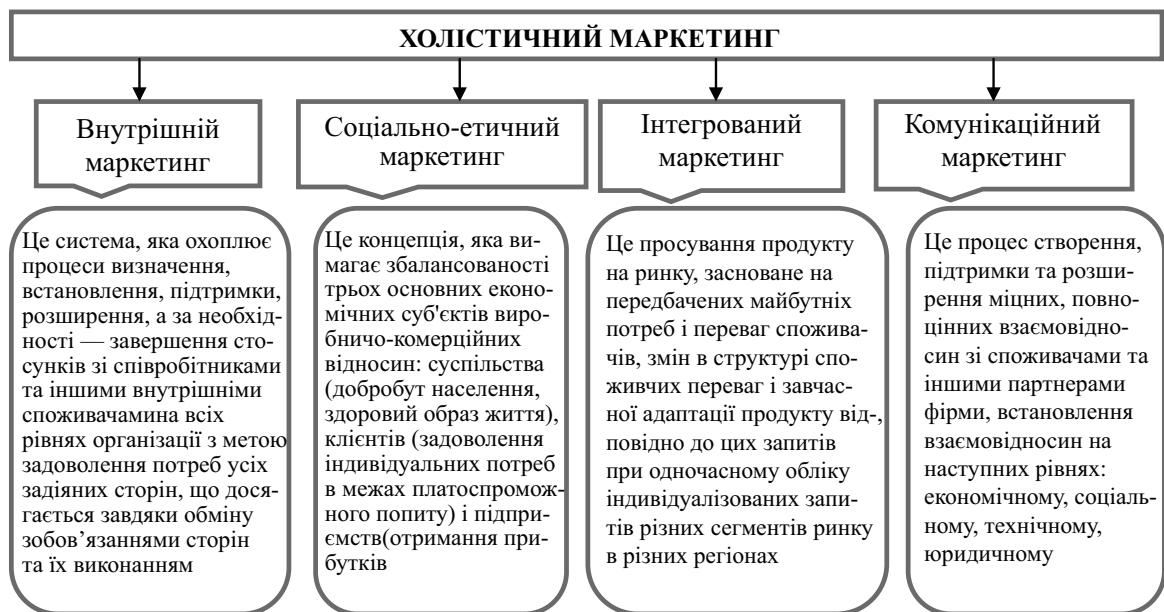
ХОЛІСТИЧНИЙ МАРКЕТИНГ

Внутрішній маркетинг

Це система, яка охоплює процеси визначення, встановлення, підтримки, розширення, а за необхідності — завершення стосунків зі співробітниками та іншими внутрішніми споживачамина всіх рівнях організації з метою задоволення потреб усіх задіяних сторін, що досягається завдяки обміну зобов'язаннями сторін та їх виконанням

Соціально-етичний маркетинг

Це концепція, яка вимагає збалансованості трьох основних економічних суб'єктів виробничо-комерційних відносин: суспільства (добробут населення, здоровий образ життя), клієнтів (задоволення індивідуальних потреб в межах платоспроможного попиту) і підприємств(отримання прибутків

Інтегрований маркетинг

Це просування продукту на ринку, засноване на передбачених майбутніх потреб і переваг споживачів, змін в структурі споживчих переваг і завчасної адаптації продукту від-, повідно до цих запитів при одночасному обліку індивідуалізованих запитів різних сегментів ринку в різних регіонах

Комунікаційний маркетинг

Це процес створення, підтримки та розширення міцних, повноцінних взаємовідносин зі споживачами та іншими партнерами фірми, встановлення взаємовідносин на наступних рівнях: економічному, соціальному, технічному, юридичному